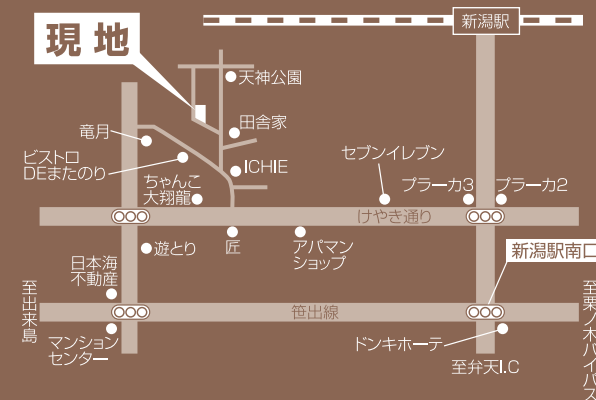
現地

新潟駅

天神公園

田舎家

竜月

ビストロ
DEまたのり

ICHIE

セブンイレブン

ちゃんこ
大翔龍

プラーカ3

プラーカ2

けやき通り

遊とり

匠

アパマン
ショップ

新潟駅南口

日本海
不動産

至出来島

笹出線

至栗ノ木バイパス

マンション
センター

ドンキホーテ

至弁天I.C